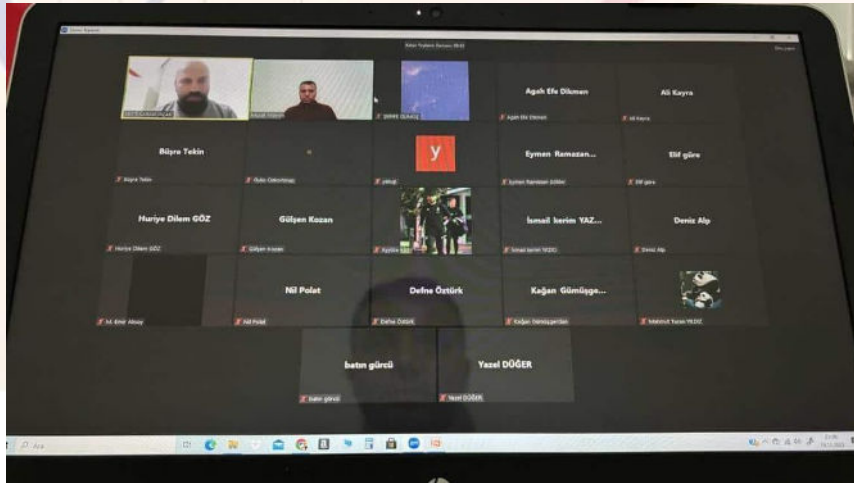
Agah Efe Dikmen

Ali Kayra

Büşra Tekin

y

Eymen Ramazan...

Elif güre

Huriye Dilem GÖZ

Gülşen Kozan

İsmail kerim YAZ...

Deniz Alp

Nil Polat

Defne Öztürk

Kağan Gümüşge...

batın gürcü

Yazel DÜĞER